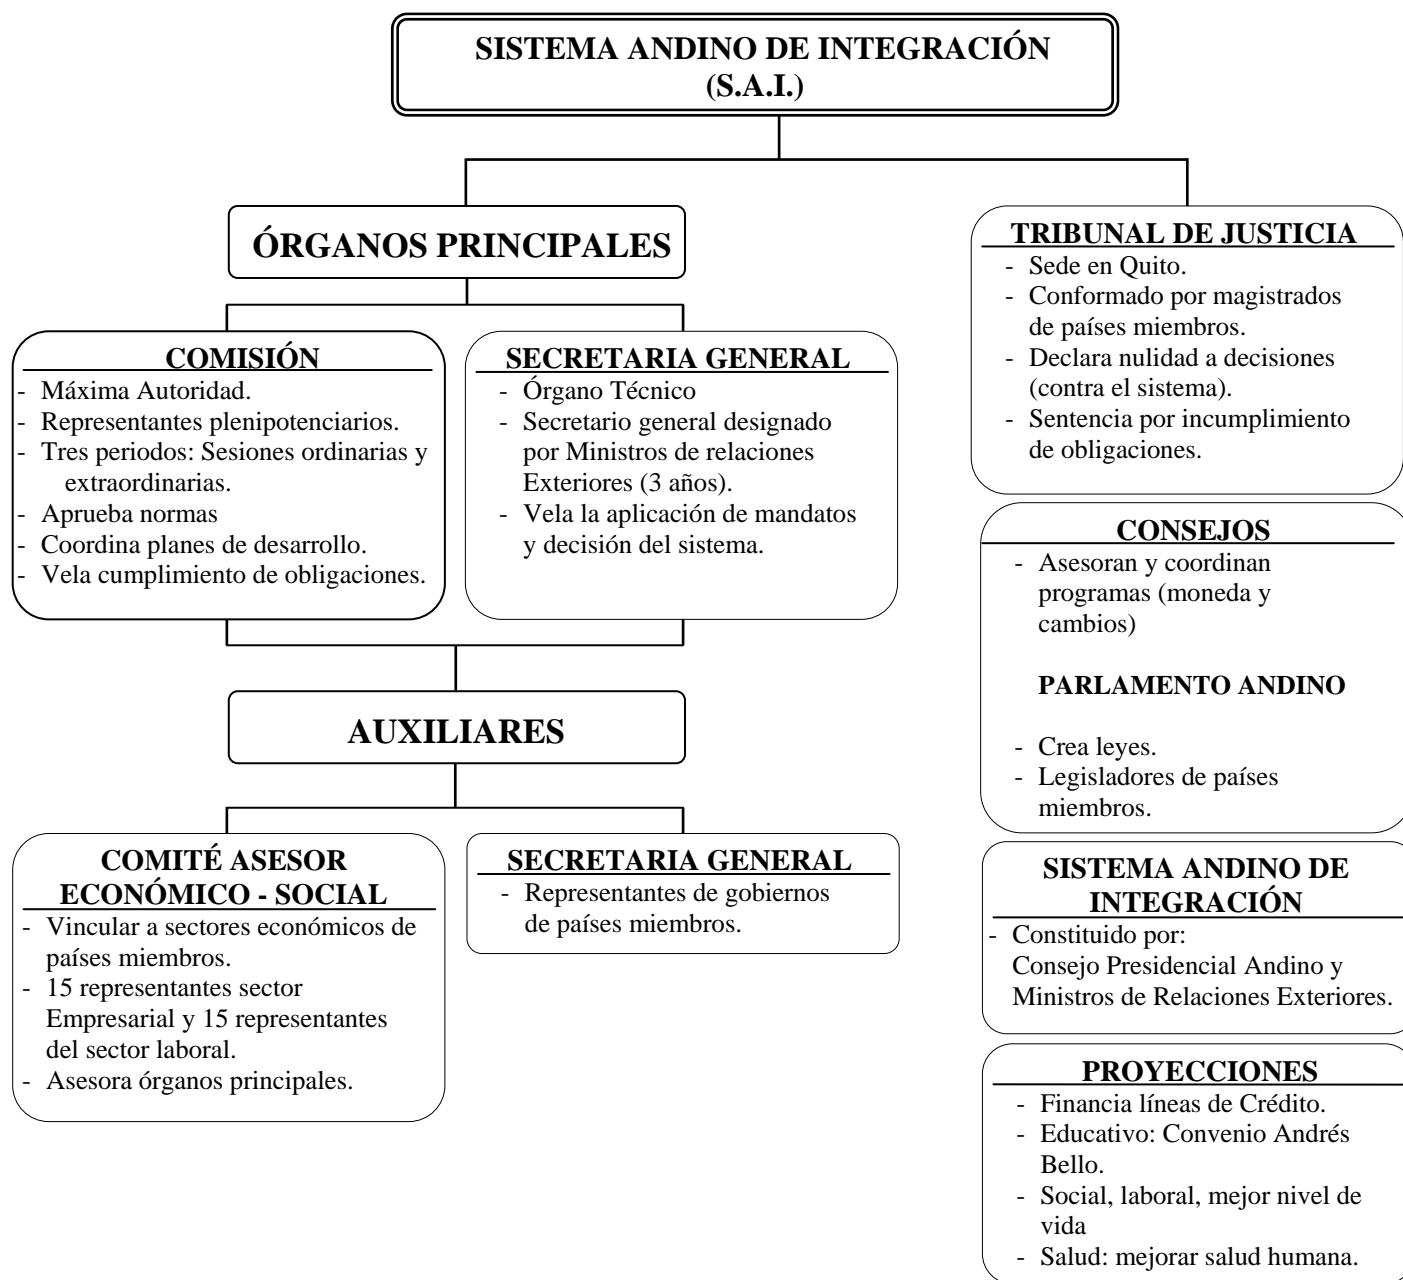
SISTEMA ANDINO DE INTEGRACIÓN
(S.A.I.)

ÓRGANOS PRINCIPALES

COMISIÓN
- Máxima Autoridad.
- Representantes plenipotenciarios.
- Tres periodos: Sesiones ordinarias y extraordinarias.
- Aprueba normas
- Coordina planes de desarrollo.
- Vela cumplimiento de obligaciones.

SECRETARIA GENERAL
- Órgano Técnico
- Secretario general designado por Ministros de relaciones Exteriores (3 años).
- Vela la aplicación de mandatos y decisión del sistema.

AUXILIARES

COMITÉ ASESOR ECONÓMICO - SOCIAL
- Vincular a sectores económicos de países miembros.
- 15 representantes sector Empresarial y 15 representantes del sector laboral.
- Asesora órganos principales.

SECRETARIA GENERAL
- Representantes de gobiernos de países miembros.

TRIBUNAL DE JUSTICIA
- Sede en Quito.
- Conformado por magistrados de países miembros.
- Declara nulidad a decisiones (contra el sistema).
- Sentencia por incumplimiento de obligaciones.

CONSEJOS
- Asesoran y coordinan programas (moneda y cambios)

PARLAMENTO ANDINO

- Crea leyes.
- Legisladores de países miembros.

SISTEMA ANDINO DE INTEGRACIÓN
- Constituido por:
Consejo Presidencial Andino y Ministros de Relaciones Exteriores.

PROYECCIONES
- Financia líneas de Crédito.
- Educativo: Convenio Andrés Bello.
- Social, laboral, mejor nivel de vida
- Salud: mejorar salud humana.